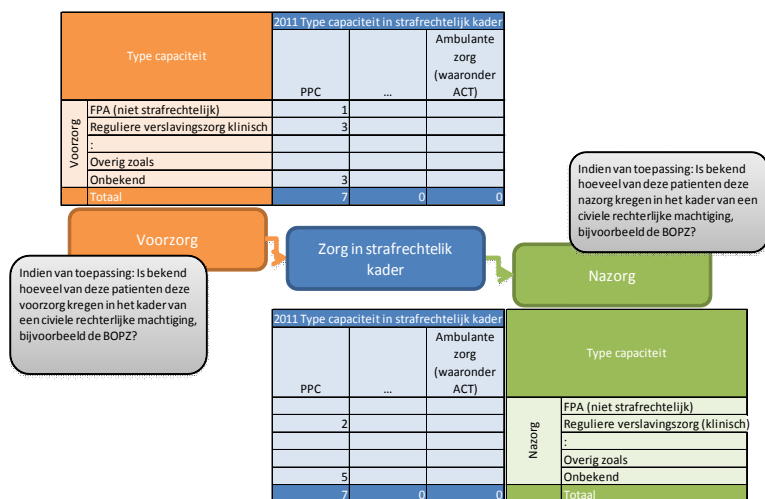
| Type capaciteit | | 2011 Type capaciteit in strafrechtelijk kader | | |
|---|---|---|---|---|
| | | PPC | ... | Ambulante zorg (waaronder ACT) |
| Voorzorg | FPA (niet strafrechtelijk) | 1 | | |
| | Reguliere verslavingszorg klinisch | 3 | | |
| | : | | | |
| | Overig zoals | | | |
| | Onbekend | 3 | | |
| | Totaal | 7 | 0 | 0 |

Indien van toepassing: Is bekend hoeveel van deze patienten deze nazorg kregen in het kader van een civiele rechterlijke machtiging, bijvoorbeeld de BOPZ?

Voorzorg

Zorg in strafrechtelik kader

Nazorg

Indien van toepassing: Is bekend hoeveel van deze patienten deze voorzorg kregen in het kader van een civiele rechterlijke machtiging, bijvoorbeeld de BOPZ?

| 2011 Type capaciteit in strafrechtelijk kader | | | Type capaciteit | |
|---|---|---|---|---|
| PPC | ... | Ambulante zorg (waaronder ACT) | | |
| | | | Nazorg | FPA (niet strafrechtelijk) |
| 2 | | | | Reguliere verslavingszorg (klinisch) |
| | | | | : |
| | | | | Overig zoals |
| 5 | | | | Onbekend |
| 7 | 0 | 0 | | Totaal |